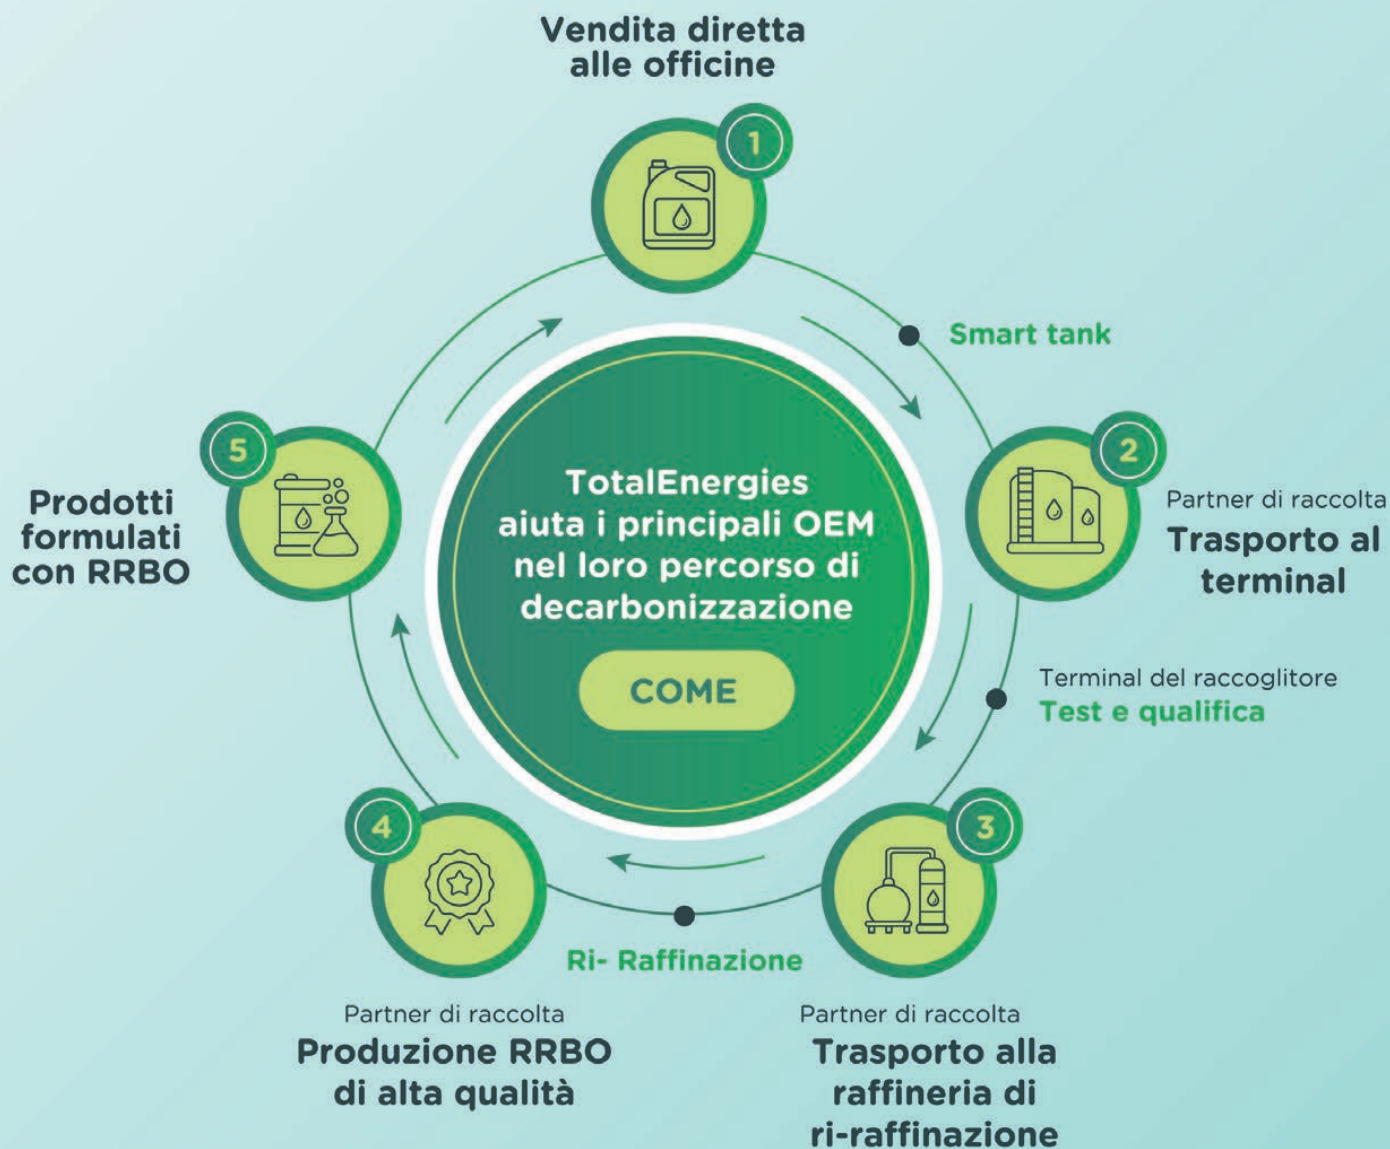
Vendita diretta alle officine

1

Smart tank

2

Partner di raccolta
Trasporto al terminal

Terminal del raccoglitore
Test e qualifica

3

Partner di raccolta
Trasporto alla raffineria di ri-raffinazione

Ri- Raffinazione

4

Partner di raccolta
Produzione RRBO di alta qualità

5

Prodotti formulati con RRBO

TotalEnergies aiuta i principali OEM nel loro percorso di decarbonizzazione

COME